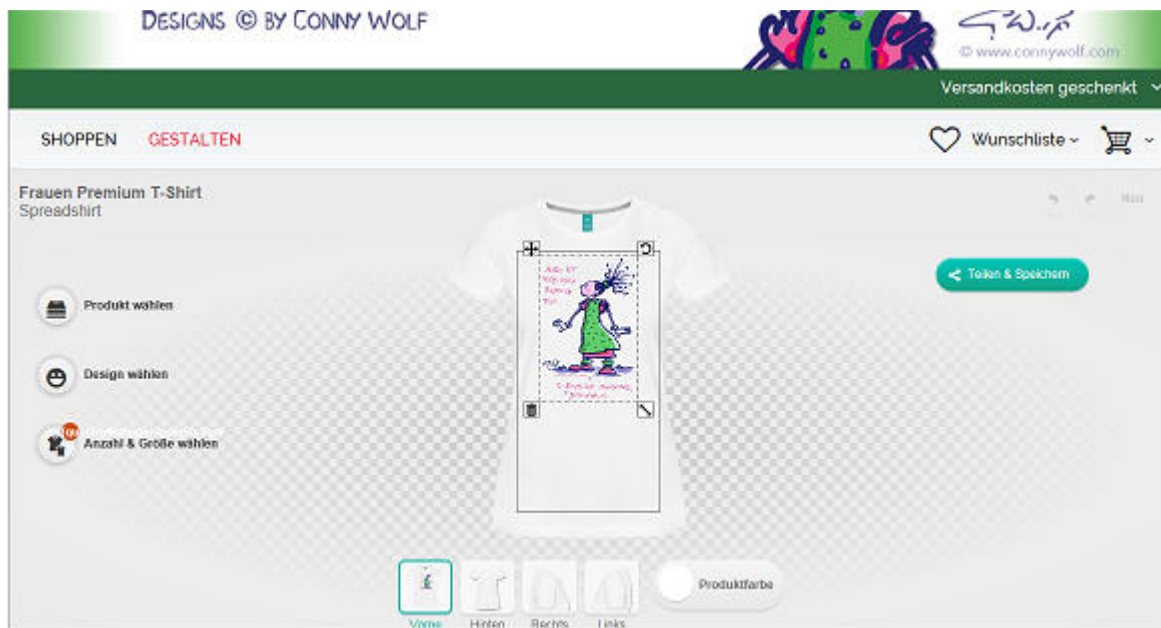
DESIGNS © BY CONNY WOLF

© www.connywolf.com

Versandkosten geschenkt

SHOPPEN GESTALTEN

Wunschliste

Frauen Premium T-Shirt
Spreadshirt

Neu

Teilen & Speichern

Produkt wählen

Design wählen

Anzahl & Größe wählen

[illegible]

Produktfarbe

Vorne Hinten Rechts Links